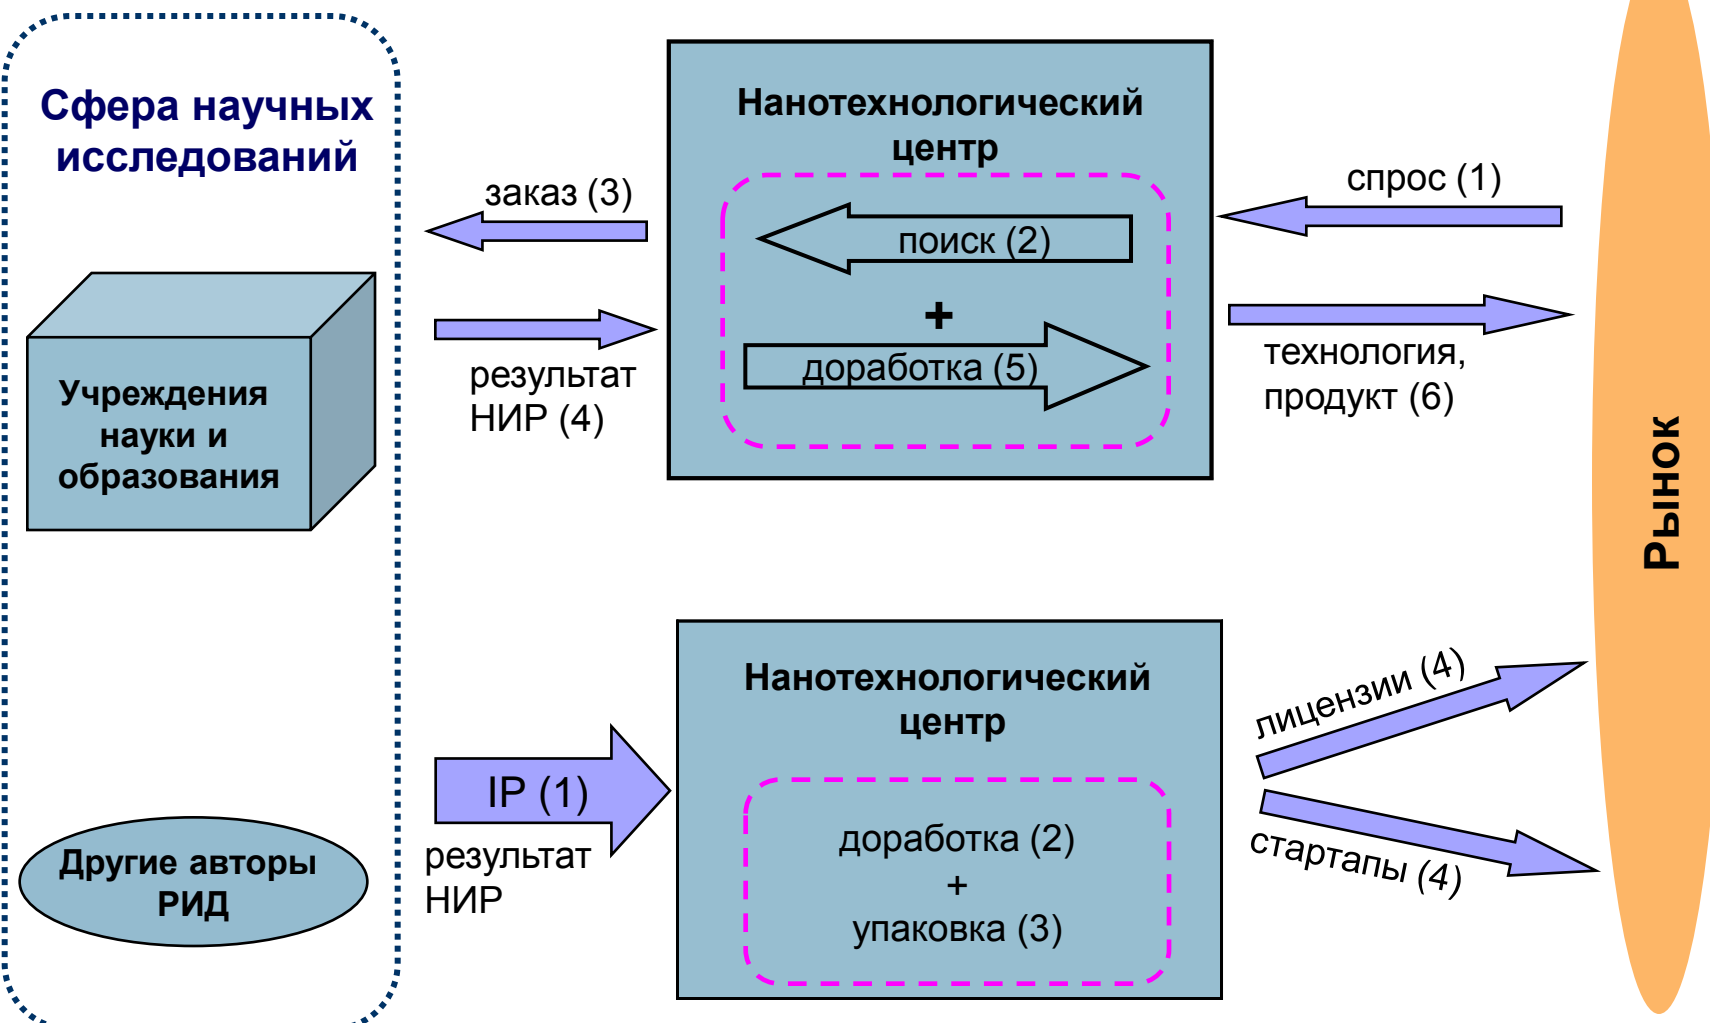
Сфера научных исследований

Учреждения науки и образования

Другие авторы РИД

заказ (3)

результат НИР (4)

Нанотехнологический центр

поиск (2)

+

доработка (5)

спрос (1)

технология, продукт (6)

Рынок

IP (1)

результат НИР

Нанотехнологический центр

доработка (2)
+
упаковка (3)

лицензии (4)

стартапы (4)